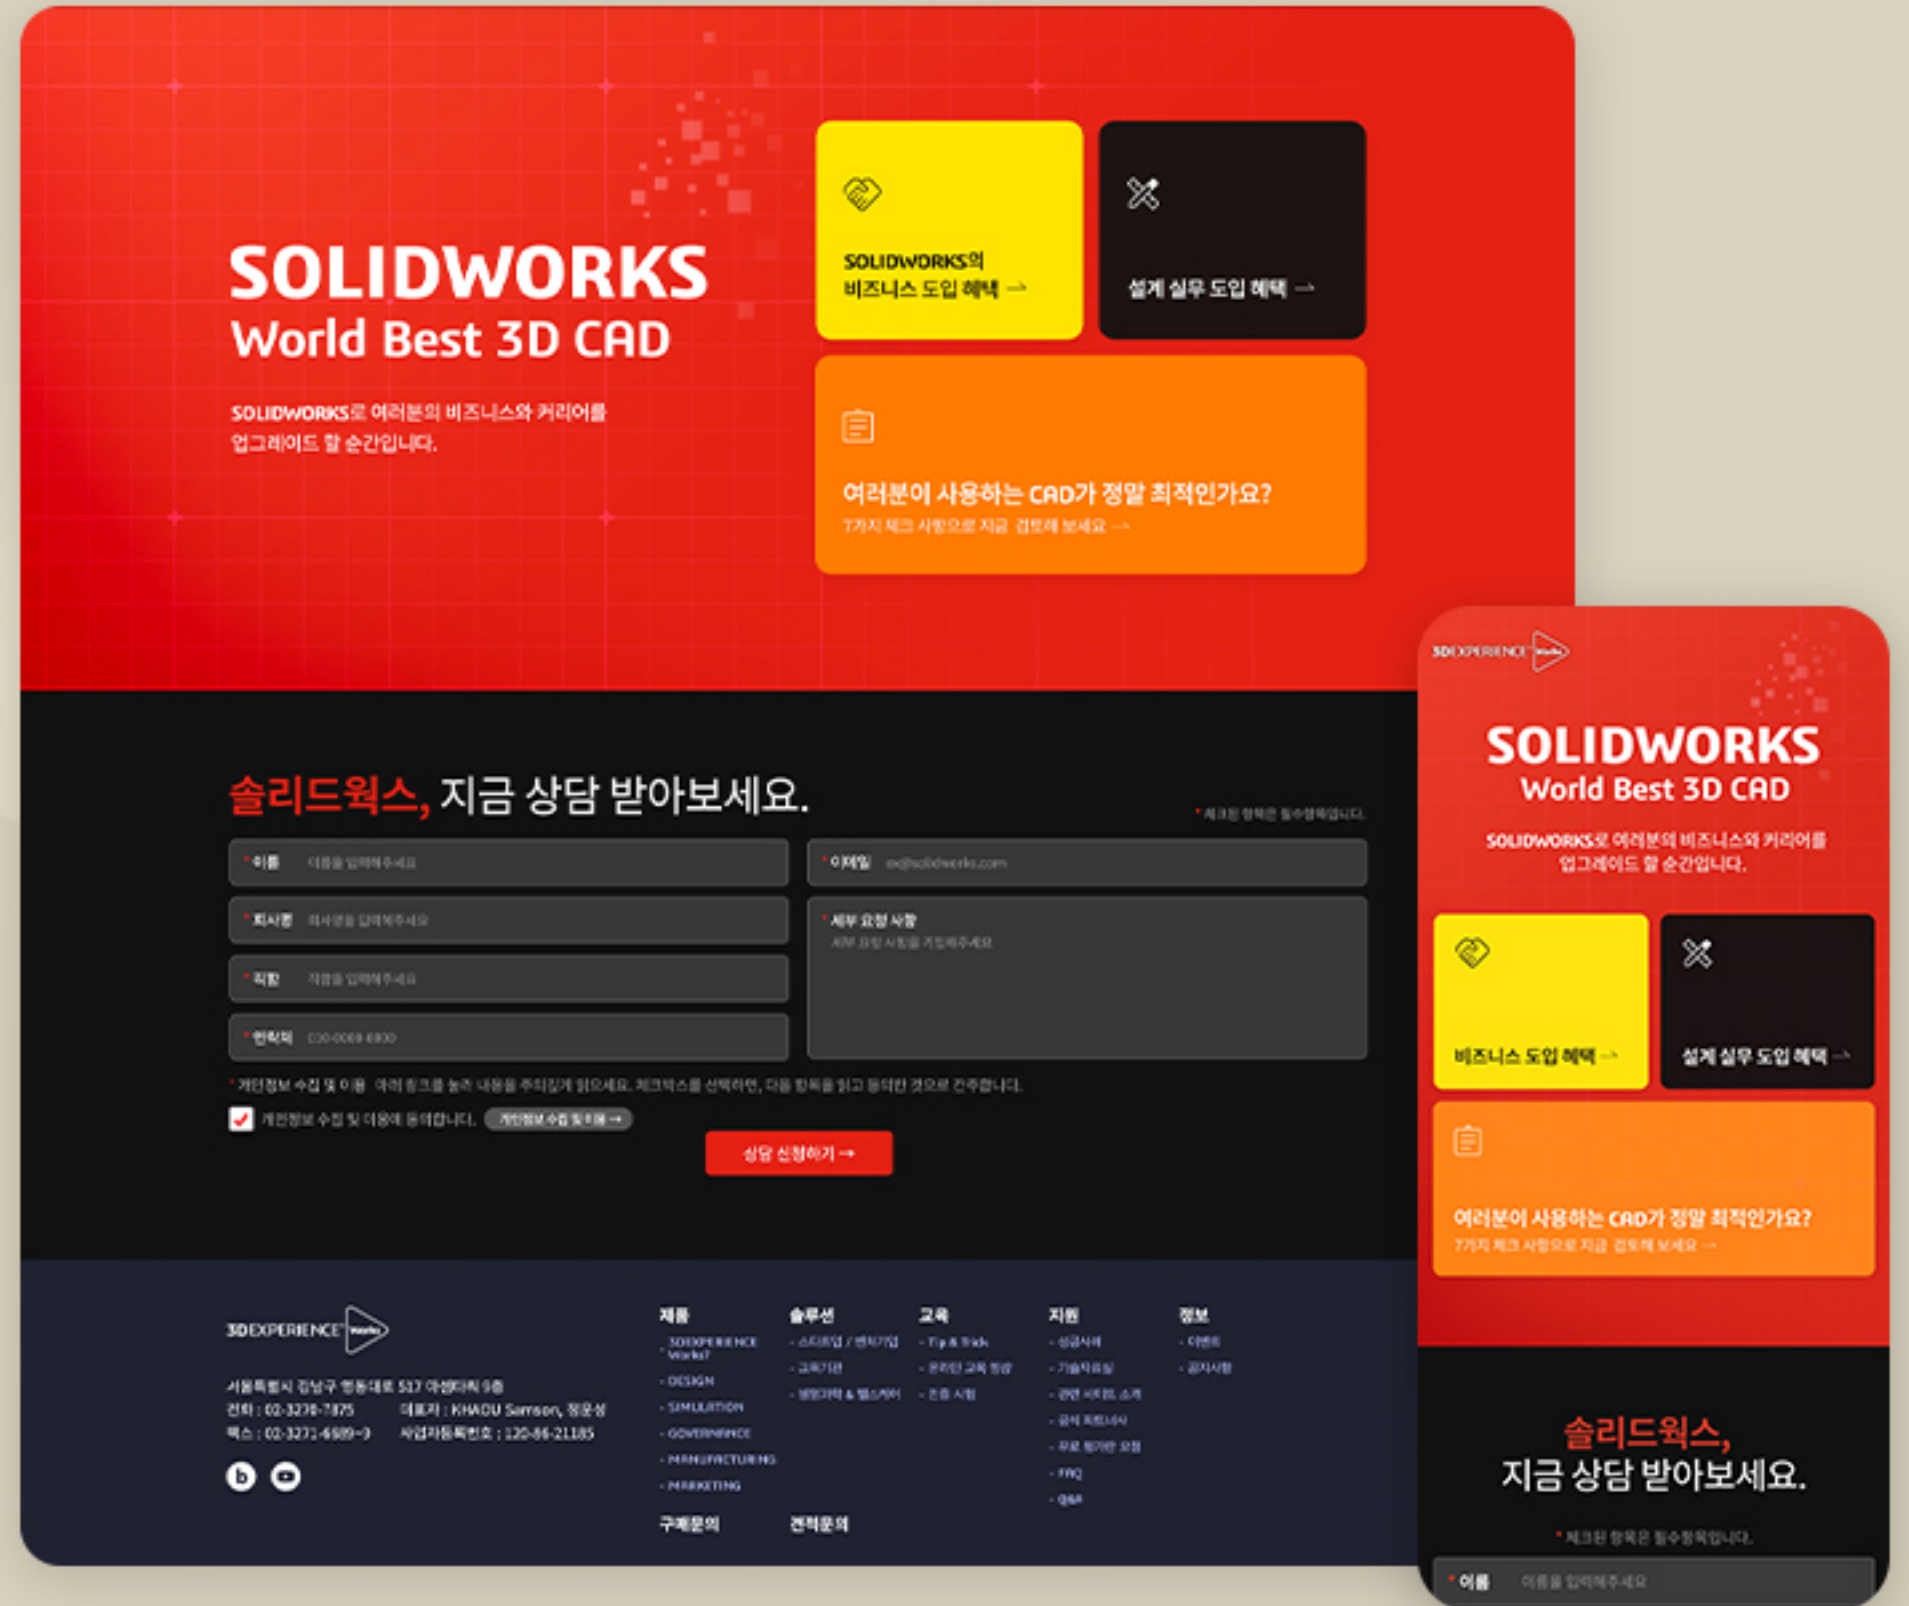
SOLIDWORKS
World Best 3D CAD

SOLIDWORKS로 여러분의 비즈니스와 커리어를 업그레이드 할 순간입니다.

SOLIDWORKS의 비즈니스 도입 혜택 →

설계 실무 도입 혜택 →

여러분이 사용하는 CAD가 정말 최적인가요?
7가지 체크 사항으로 지금 검토해 보세요 →

솔리드웍스, 지금 상담 받아보세요.

* 체크된 항목은 필수항목입니다.

* 이름 이름을 입력해주세요
* 이메일 ex@solidworks.com
* 회사명 회사명을 입력해주세요
* 세부 요청 사항 세부 요청 사항을 기입해주세요
* 직함 직함을 입력해주세요
* 연락처 010-0000-0000

* 개인정보 수집 및 이용 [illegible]

개인정보 수집 및 이용에 동의합니다. 개인정보 수집 및 이용 →

상담 신청하기 →

3DEXPERIENCE Works

서울특별시 강남구 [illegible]
전화 : 02-3270-7875 대표자 : KHADU Samson, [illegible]
팩스 : 02-3271-4689~9 사업자등록번호 : 120-86-21185

제품
- 3DEXPERIENCE Works?
- DESIGN
- SIMULATION
- GOVERNANCE
- MANUFACTURING
- MARKETING

솔루션
- 스타트업 / 벤처기업
- 교육기관
- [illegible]

교육
- Tip & Trick
- 온라인 교육 영상
- 인증 시험

지원
- 성공사례
- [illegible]
- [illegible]
- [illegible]
- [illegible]
- FAQ
- Q&A

정보
- 이벤트
- 공지사항

구매문의
견적문의

3DEXPERIENCE Works

SOLIDWORKS
World Best 3D CAD

SOLIDWORKS로 여러분의 비즈니스와 커리어를 업그레이드 할 순간입니다.

비즈니스 도입 혜택 →

설계 실무 도입 혜택 →

여러분이 사용하는 CAD가 정말 최적인가요?
7가지 체크 사항으로 지금 검토해 보세요 →

솔리드웍스,
지금 상담 받아보세요.

* 체크된 항목은 필수항목입니다.

* 이름 이름을 입력해주세요